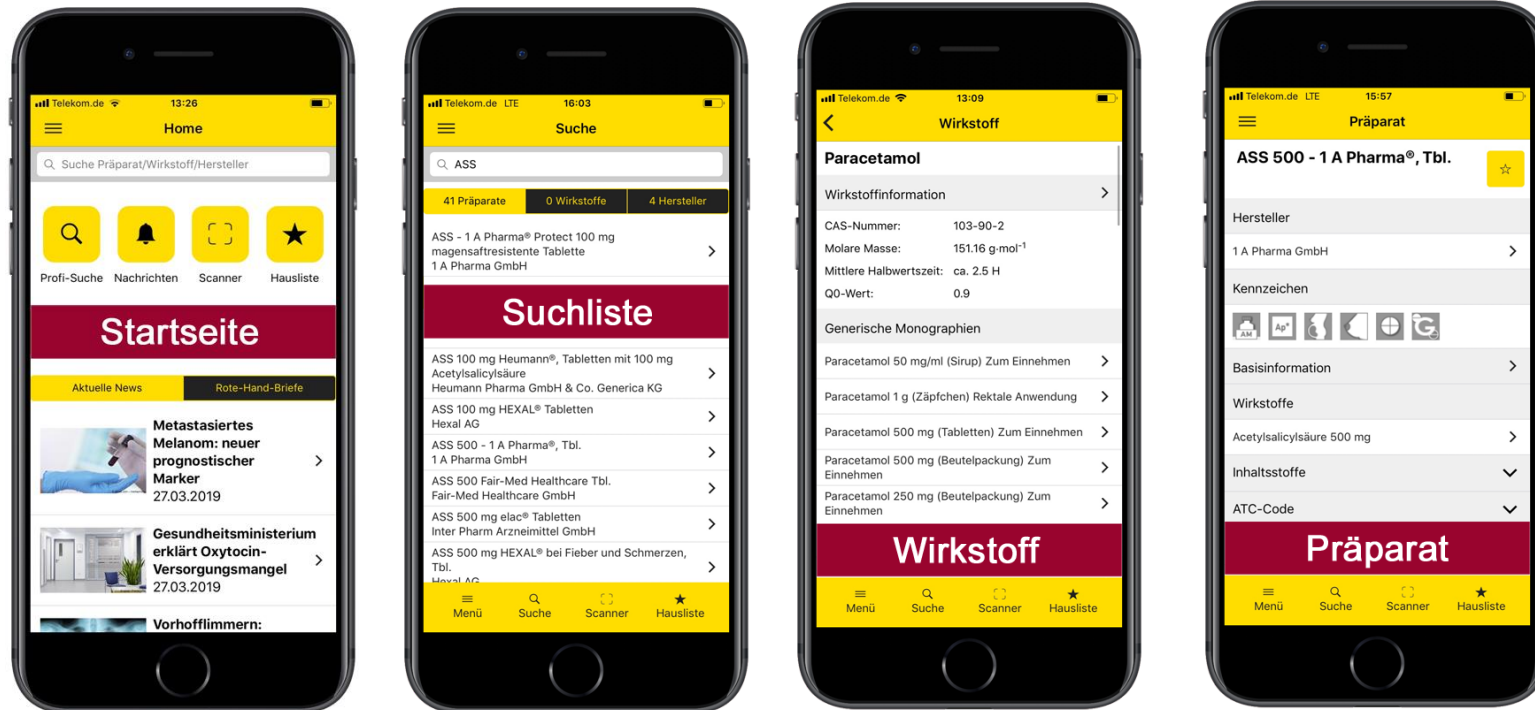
Telekom.de 13:26

Home

Suche Präparat/Wirkstoff/Hersteller

Profi-Suche Nachrichten Scanner Hausliste

Startseite

Aktuelle News Rote-Hand-Briefe

Metastasiertes Melanom: neuer prognostischer Marker
27.03.2019

Gesundheitsministerium erklärt Oxytocin-Versorgungsmangel
27.03.2019

Vorhofflimmern:

Telekom.de LTE 16:03

Suche

ASS

41 Präparate 0 Wirkstoffe 4 Hersteller

ASS - 1 A Pharma® Protect 100 mg magensaftresistente Tablette
1 A Pharma GmbH

Suchliste

ASS 100 mg Heumann®, Tabletten mit 100 mg Acetylsalicylsäure
Heumann Pharma GmbH & Co. Generica KG

ASS 100 mg HEXAL® Tabletten
Hexal AG

ASS 500 - 1 A Pharma®, Tbl.
1 A Pharma GmbH

ASS 500 Fair-Med Healthcare Tbl.
Fair-Med Healthcare GmbH

ASS 500 mg elac® Tabletten
Inter Pharm Arzneimittel GmbH

ASS 500 mg HEXAL® bei Fieber und Schmerzen, Tbl.
Hexal AG

Menü Suche Scanner Hausliste

Telekom.de 13:09

Wirkstoff

Paracetamol

Wirkstoffinformation

| CAS-Nummer: | 103-90-2 |
|---|---|
| Molare Masse: | 151.16 g·mol$^{-1}$ |
| Mittlere Halbwertszeit: | ca. 2.5 H |
| Q0-Wert: | 0.9 |

Generische Monographien

Paracetamol 50 mg/ml (Sirup) Zum Einnehmen

Paracetamol 1 g (Zäpfchen) Rektale Anwendung

Paracetamol 500 mg (Tabletten) Zum Einnehmen

Paracetamol 500 mg (Beutelpackung) Zum Einnehmen

Paracetamol 250 mg (Beutelpackung) Zum Einnehmen

Wirkstoff

Menü Suche Scanner Hausliste

Telekom.de LTE 15:57

Präparat

ASS 500 - 1 A Pharma®, Tbl.

Hersteller

1 A Pharma GmbH

Kennzeichen

AM Ap

Basisinformation

Wirkstoffe

Acetylsalicylsäure 500 mg

Inhaltsstoffe

ATC-Code

Präparat

Menü Suche Scanner Hausliste